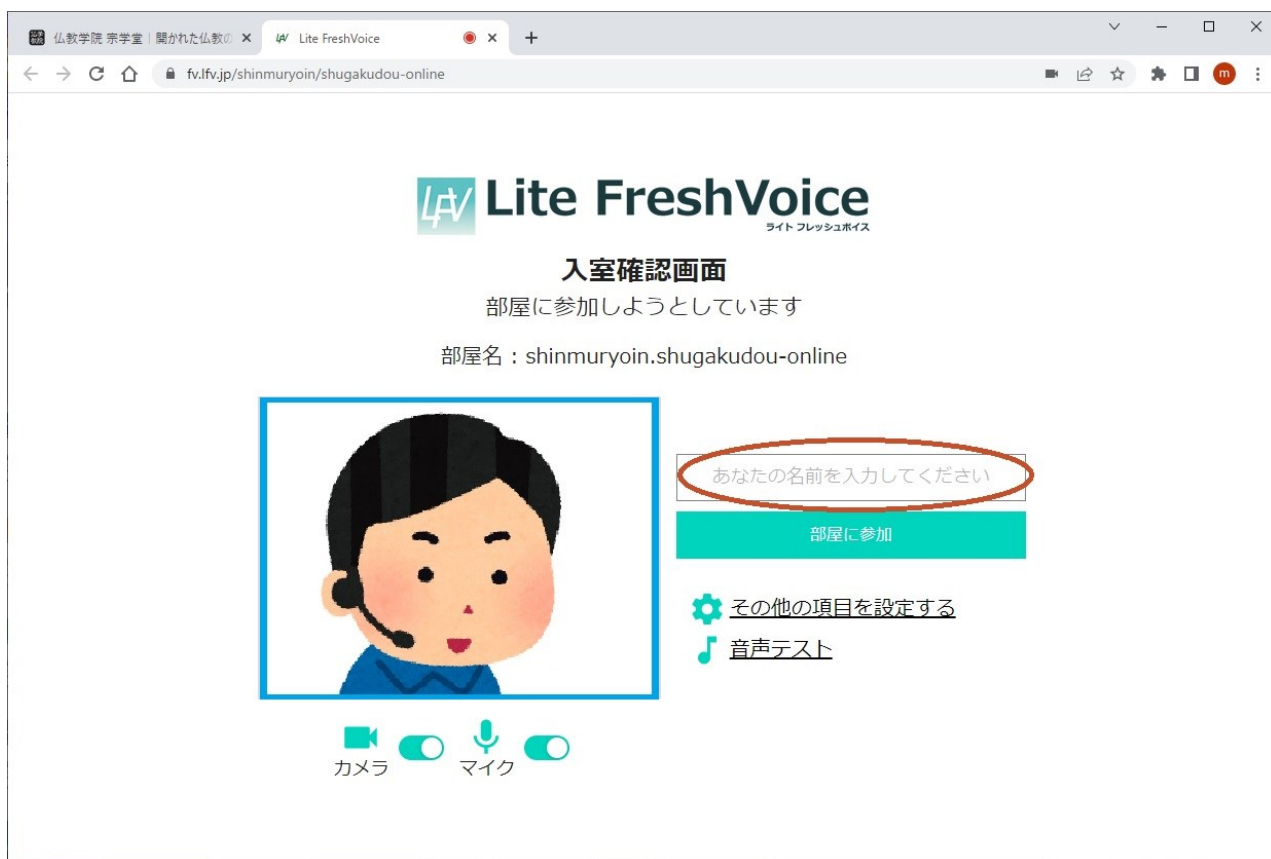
仏教学院 宗学堂｜開かれた仏教の ×
Lite FreshVoice ×
+
fv.lfv.jp/shinmuryoin/shugakudou-online
m

LFV Lite FreshVoice
ライト フレッシュボイス

入室確認画面
部屋に参加しようとしています

部屋名：shinmuryoin.shugakudou-online

あなたの名前を入力してください
部屋に参加

その他の項目を設定する
音声テスト

カメラ
マイク